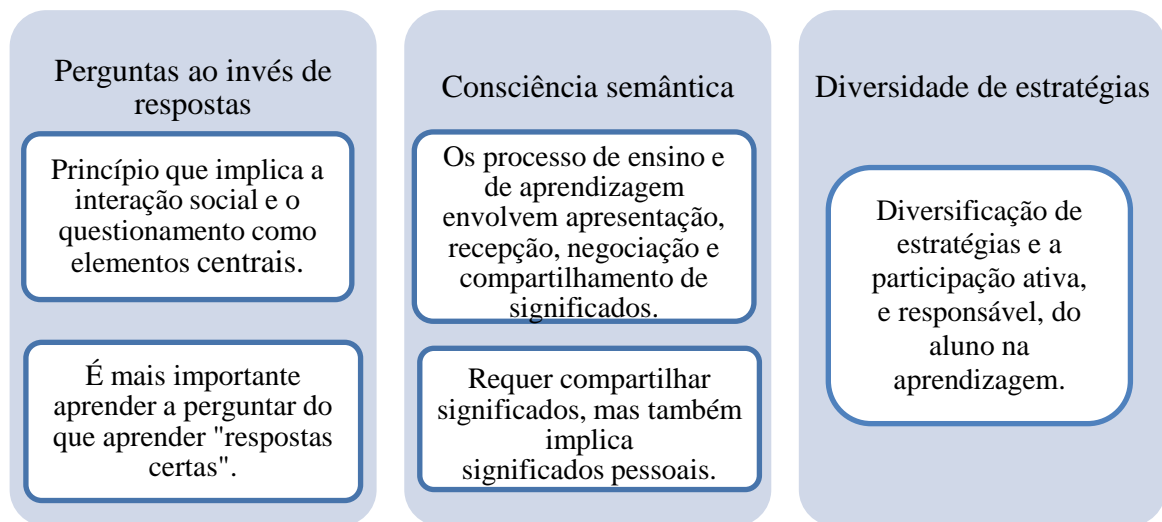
Perguntas ao invés de respostas

Princípio que implica a interação social e o questionamento como elementos centrais.

É mais importante aprender a perguntar do que aprender "respostas certas".

Consciência semântica

Os processo de ensino e de aprendizagem envolvem apresentação, recepção, negociação e compartilhamento de significados.

Requer compartilhar significados, mas também implica significados pessoais.

Diversidade de estratégias

Diversificação de estratégias e a participação ativa, e responsável, do aluno na aprendizagem.